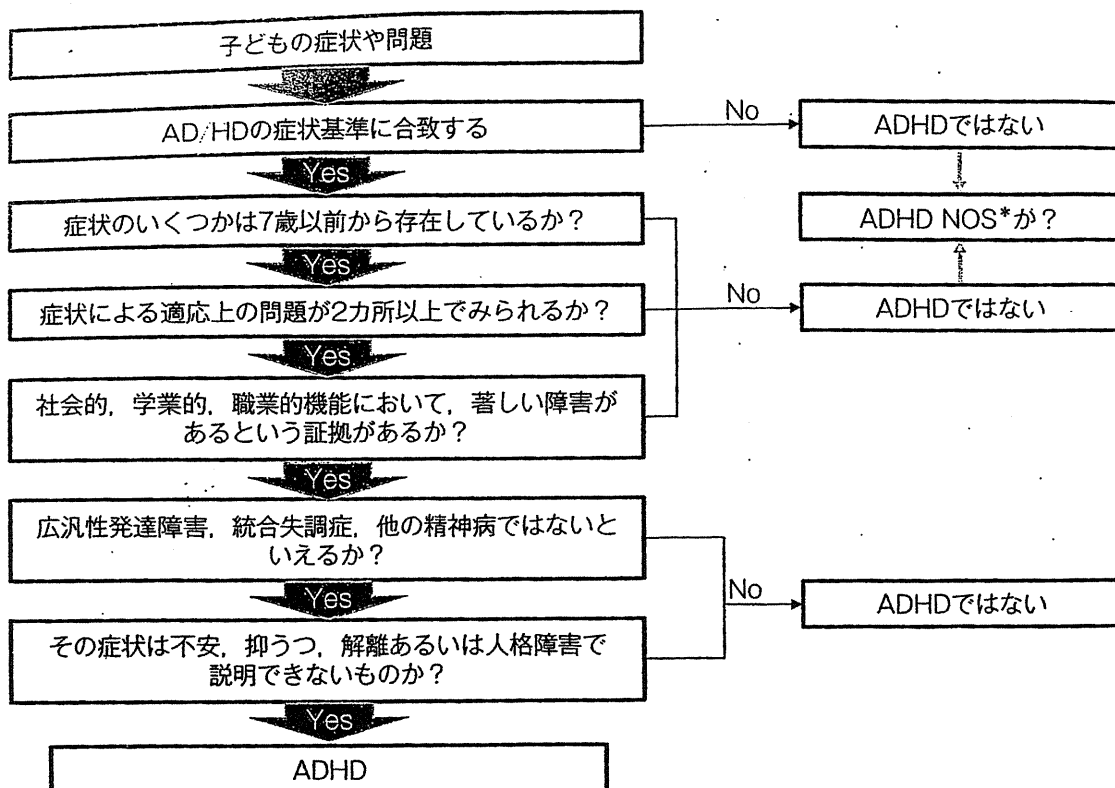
子どもの症状や問題

AD/HDの症状基準に合致する

No

ADHDではない

Yes

症状のいくつかは7歳以前から存在しているか？

ADHD NOS*か？

Yes

症状による適応上の問題が2カ所以上でみられるか？

No

ADHDではない

Yes

社会的，学業的，職業的機能において，著しい障害があるという証拠があるか？

Yes

広汎性発達障害，統合失調症，他の精神病ではないといえるか？

No

ADHDではない

Yes

その症状は不安，抑うつ，解離あるいは人格障害で説明できないものか？

Yes

ADHD